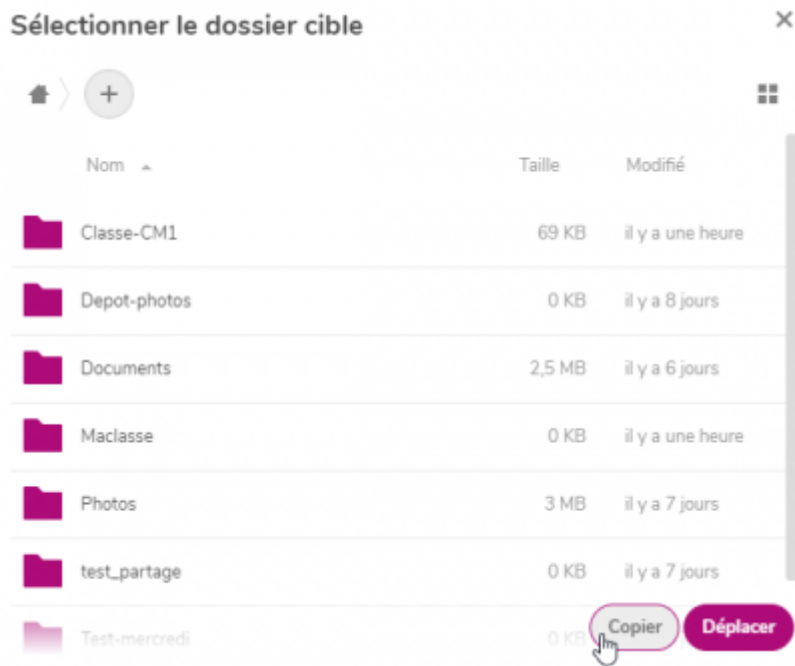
Sélectionner le dossier cible

×

+

| Nom ▲ | Taille | Modifié |
|---|---|---|
| Classe-CM1 | 69 KB | il y a une heure |
| Depot-photos | 0 KB | il y a 8 jours |
| Documents | 2,5 MB | il y a 6 jours |
| Maclasse | 0 KB | il y a une heure |
| Photos | 3 MB | il y a 7 jours |
| test_partage | 0 KB | il y a 7 jours |
| Test-mercredi | 0 KB | |

Copier
Déplacer